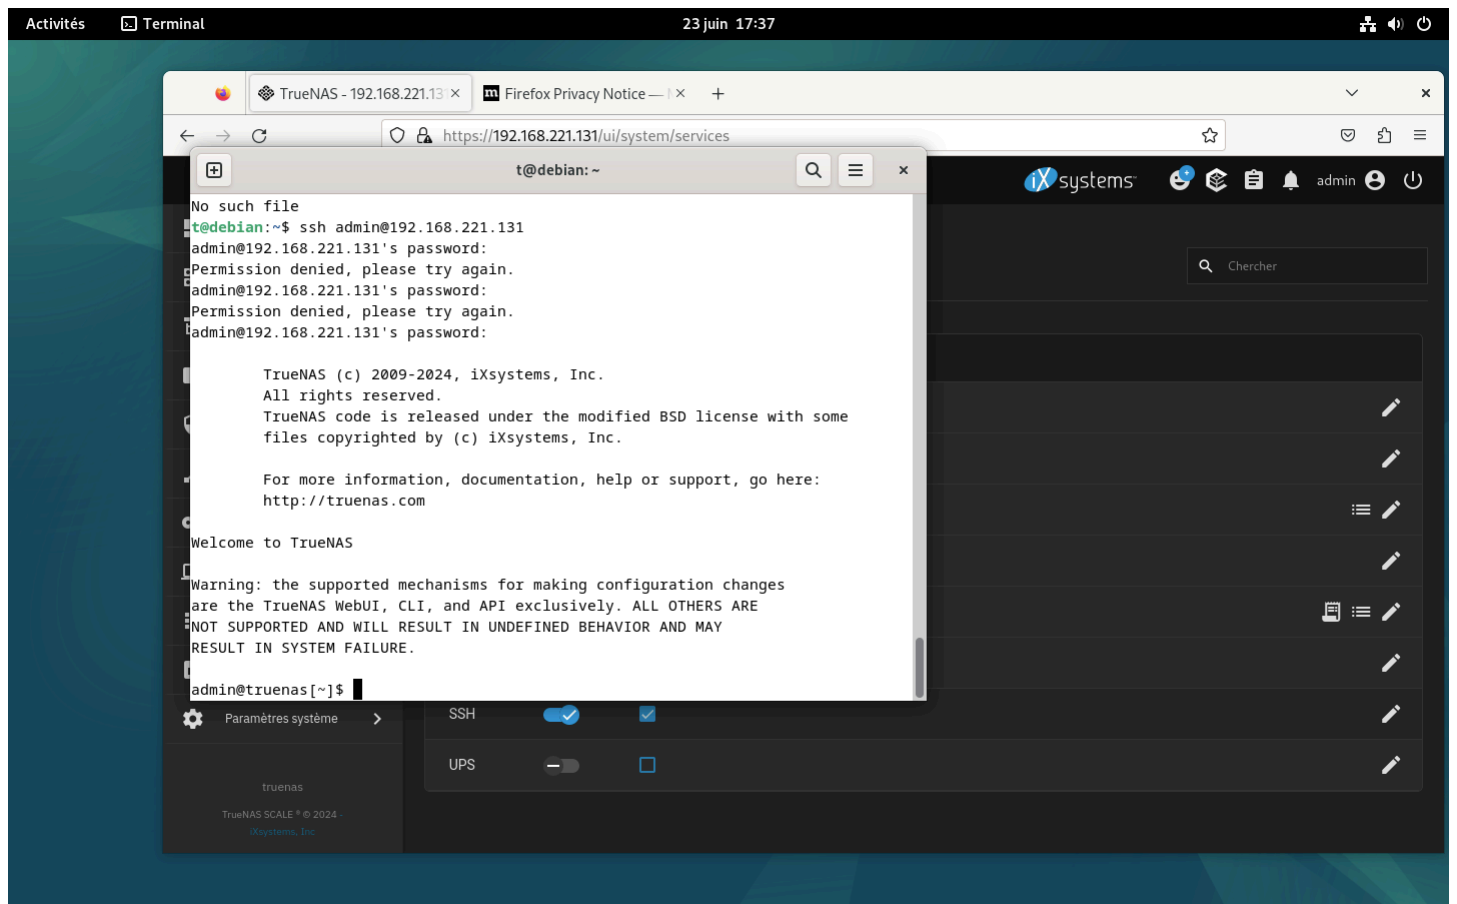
Activités Terminal 23 juin 17:37

TrueNAS - 192.168.221.13 × Firefox Privacy Notice — × +

https://192.168.221.131/ui/system/services

t@debian: ~

No such file
t@debian:~$ ssh admin@192.168.221.131
admin@192.168.221.131's password:
Permission denied, please try again.
admin@192.168.221.131's password:
Permission denied, please try again.
admin@192.168.221.131's password:

TrueNAS (c) 2009-2024, iXsystems, Inc.
All rights reserved.
TrueNAS code is released under the modified BSD license with some files copyrighted by (c) iXsystems, Inc.

For more information, documentation, help or support, go here:
http://truenas.com

Welcome to TrueNAS

Warning: the supported mechanisms for making configuration changes are the TrueNAS WebUI, CLI, and API exclusively. ALL OTHERS ARE NOT SUPPORTED AND WILL RESULT IN UNDEFINED BEHAVIOR AND MAY RESULT IN SYSTEM FAILURE.

admin@truenas[~]$

iXsystems admin

Chercher

Paramètres système

SSH

UPS

truenas

TrueNAS SCALE ® © 2024 - iXsystems, Inc